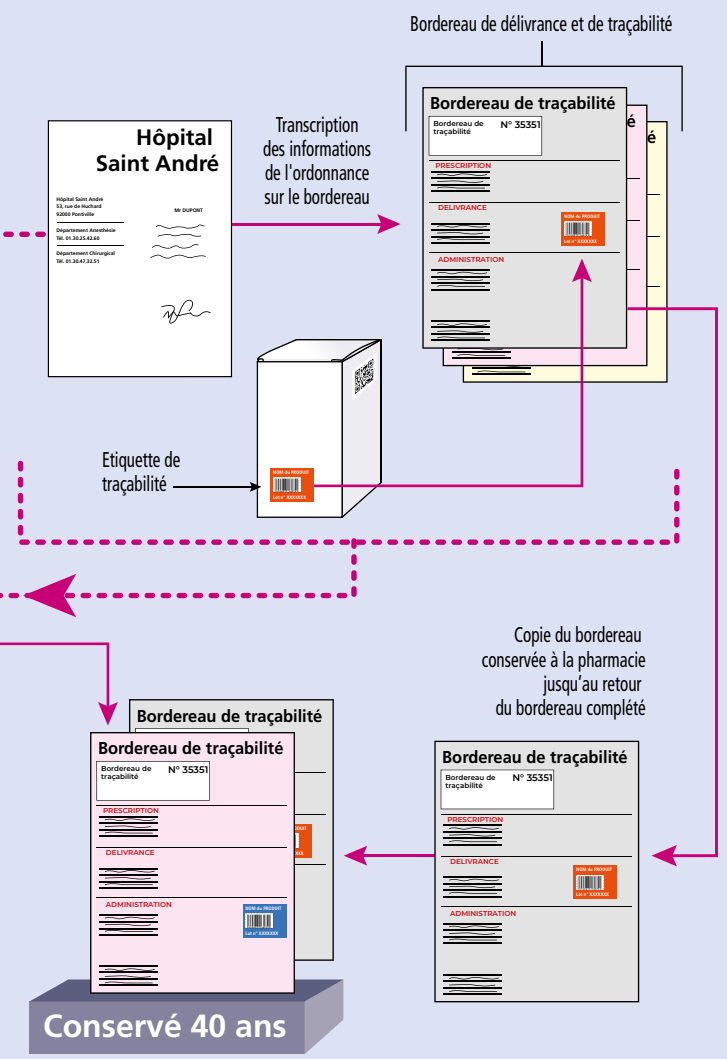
Bordereau de délivrance et de traçabilité

Hôpital Saint André

Hôpital Saint André
53, rue de Huchard
92000 Pontville

Mr DUPONT

Département Anesthésie
Tél. 01.30.25.42.60

Département Chirurgical
Tél. 01.30.47.32.51

Transcription des informations de l'ordonnance sur le bordereau

Bordereau de traçabilité
Bordereau de traçabilité N° 35351
PRESCRIPTION
DELIVRANCE
NOM du PRODUIT
Lot n° XXXXXXX
ADMINISTRATION

Etiquette de traçabilité

NOM du PRODUIT
Lot n° XXXXXXX

Copie du bordereau conservée à la pharmacie jusqu'au retour du bordereau complété

Bordereau de traçabilité

Bordereau de traçabilité
Bordereau de traçabilité N° 35351
PRESCRIPTION
DELIVRANCE
ADMINISTRATION
NOM du PRODUIT
Lot n° XXXXXXX

Bordereau de traçabilité
Bordereau de traçabilité N° 35351
PRESCRIPTION
DELIVRANCE
NOM du PRODUIT
Lot n° XXXXXXX
ADMINISTRATION

Conservé 40 ans